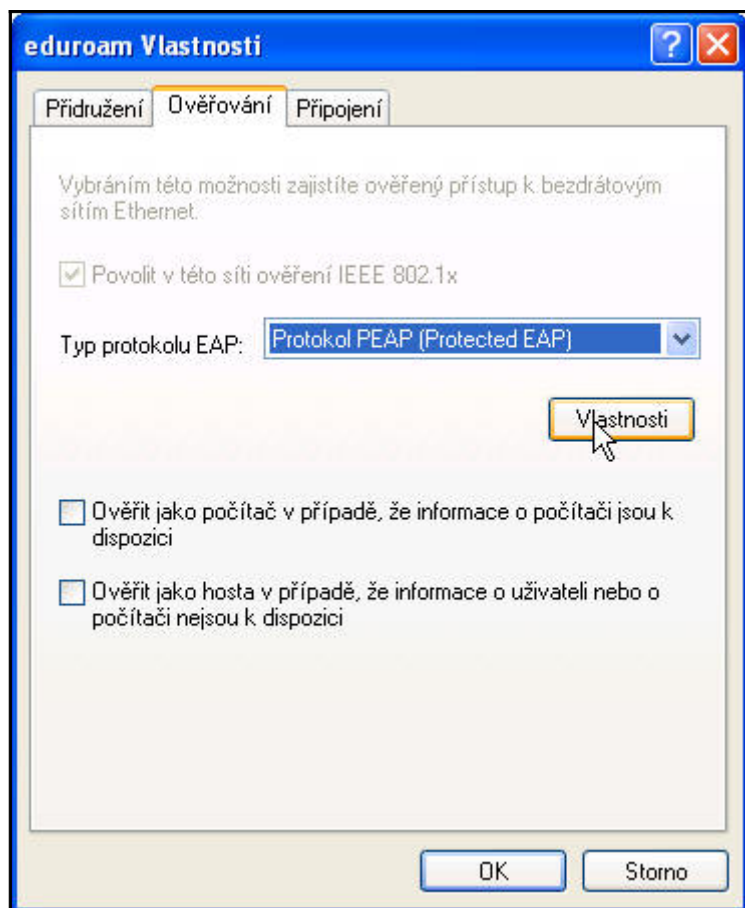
eduroam Vlastnosti

?

Přidružení

Ověřování

Připojení

Vybráním této možnosti zajistíte ověřený přístup k bezdrátovým sítím Ethernet.

Povolit v této síti ověření IEEE 802.1x

Typ protokolu EAP: Protokol PEAP (Protected EAP)

Vlastnosti

Ověřit jako počítač v případě, že informace o počítači jsou k dispozici

Ověřit jako hosta v případě, že informace o uživateli nebo o počítači nejsou k dispozici

OK

Storno